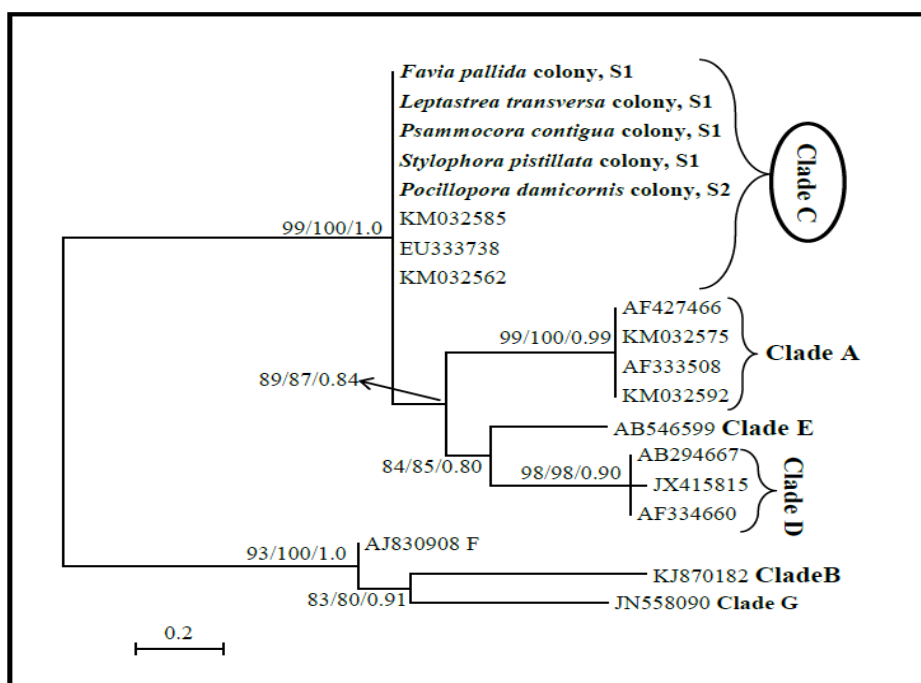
Favia pallida colony, S1
Leptastrea transversa colony, S1
Psammocora contigua colony, S1
Stylophora pistillata colony, S1
Pocillopora damicornis colony, S2
KM032585
EU333738
KM032562

Clade C

99/100/1.0

AF427466
KM032575
AF333508
KM032592

99/100/0.99

Clade A

89/87/0.84

AB546599 Clade E

84/85/0.80

AB294667
JX415815
AF334660

98/98/0.90

Clade D

93/100/1.0

AJ830908 F

KJ870182 CladeB

83/80/0.91

JN558090 Clade G

0.2